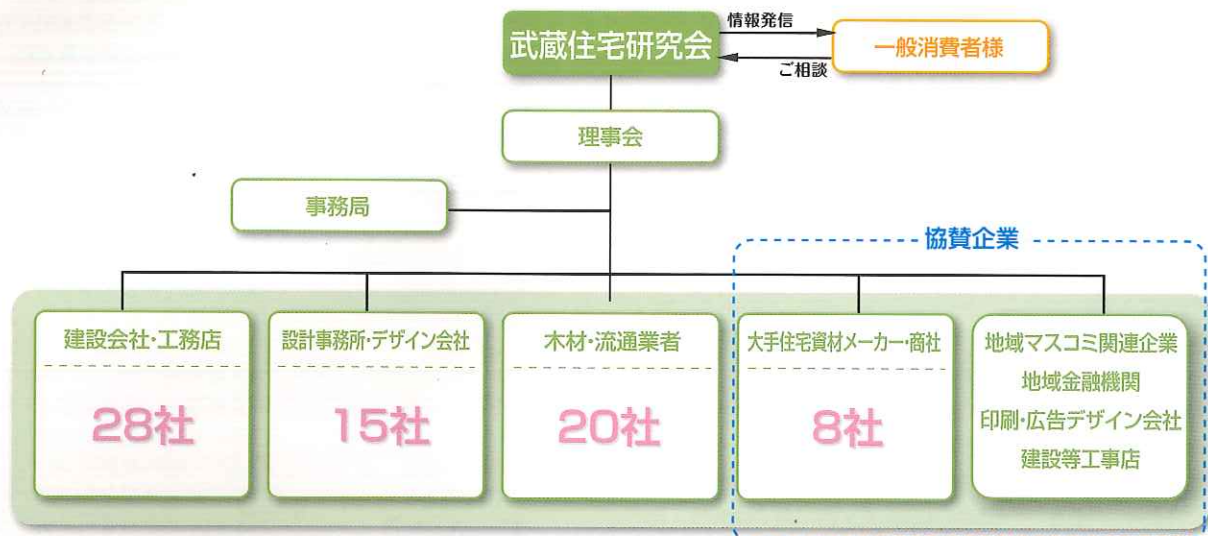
武蔵住宅研究会

情報発信

ご相談

一般消費者様

理事会

事務局

協賛企業

建設会社・工務店

28社

設計事務所・デザイン会社

15社

木材・流通業者

20社

大手住宅資材メーカー・商社

8社

地域マスコミ関連企業
地域金融機関
印刷・広告デザイン会社
建設等工事店